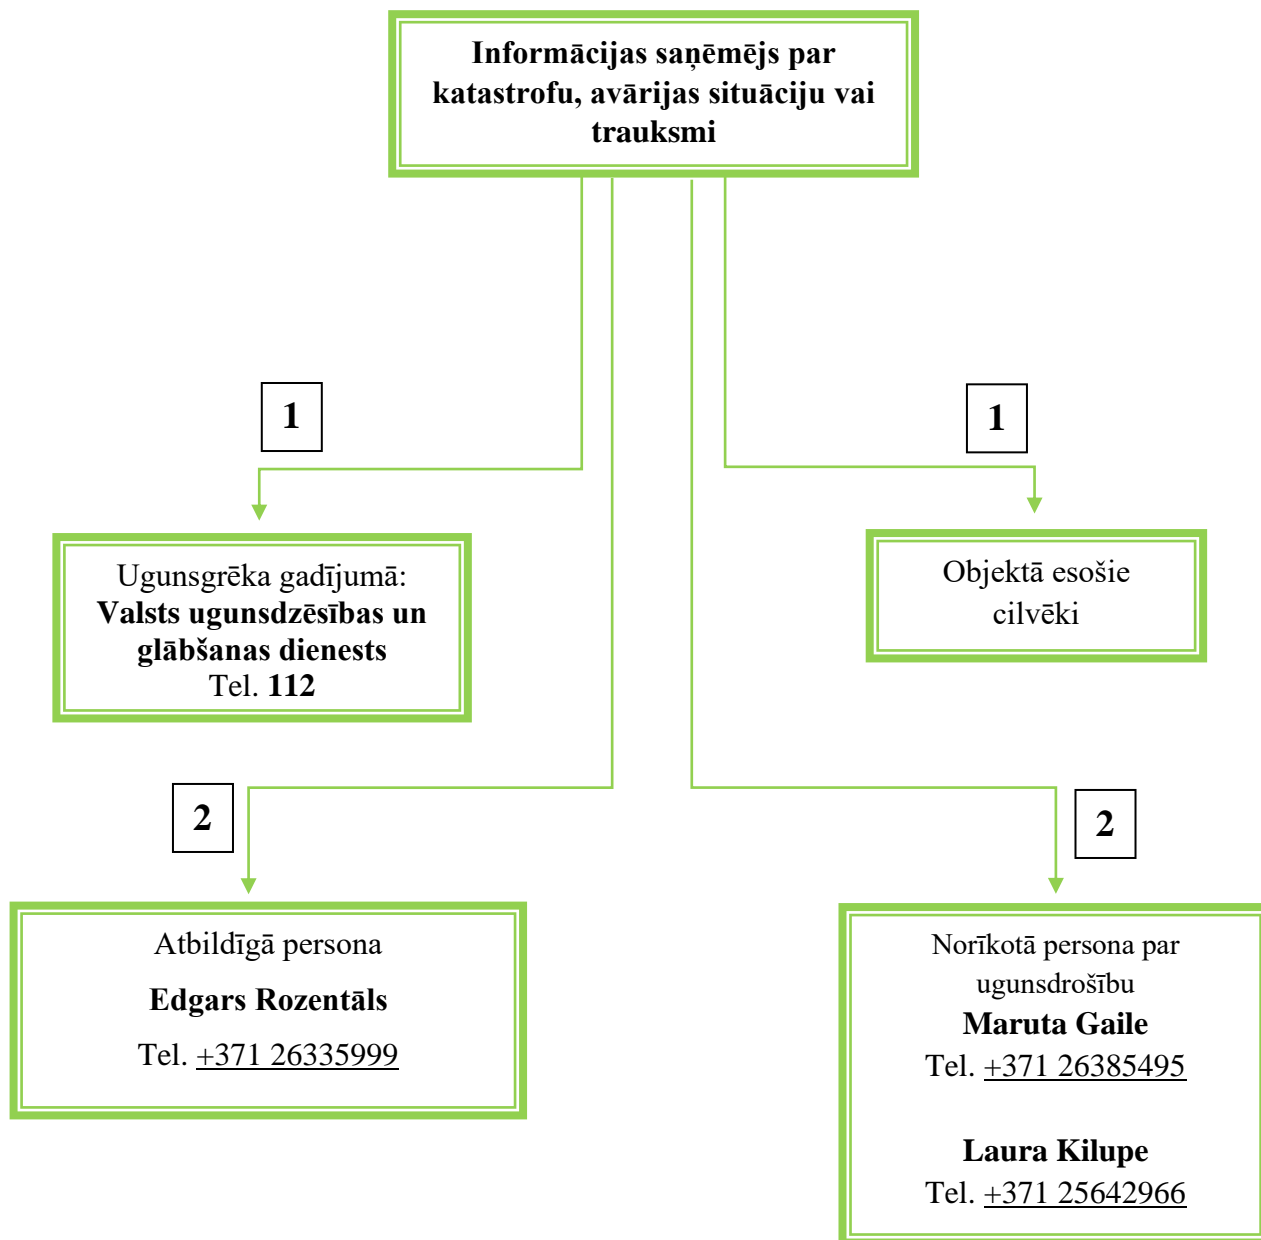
Informācijas saņēmējs par katastrofu, avārijas situāciju vai trauksmi

1

1

Ugunsgrēka gadījumā:
**Valsts ugunsdzēsības un glābšanas dienests**
Tel. **112**

Objektā esošie cilvēki

2

2

Atbildīgā persona
**Edgars Rozentāls**
Tel. +371 26335999

Norīkotā persona par ugunsdrošību
**Maruta Gaile**
Tel. +371 26385495

**Laura Kilupe**
Tel. +371 25642966